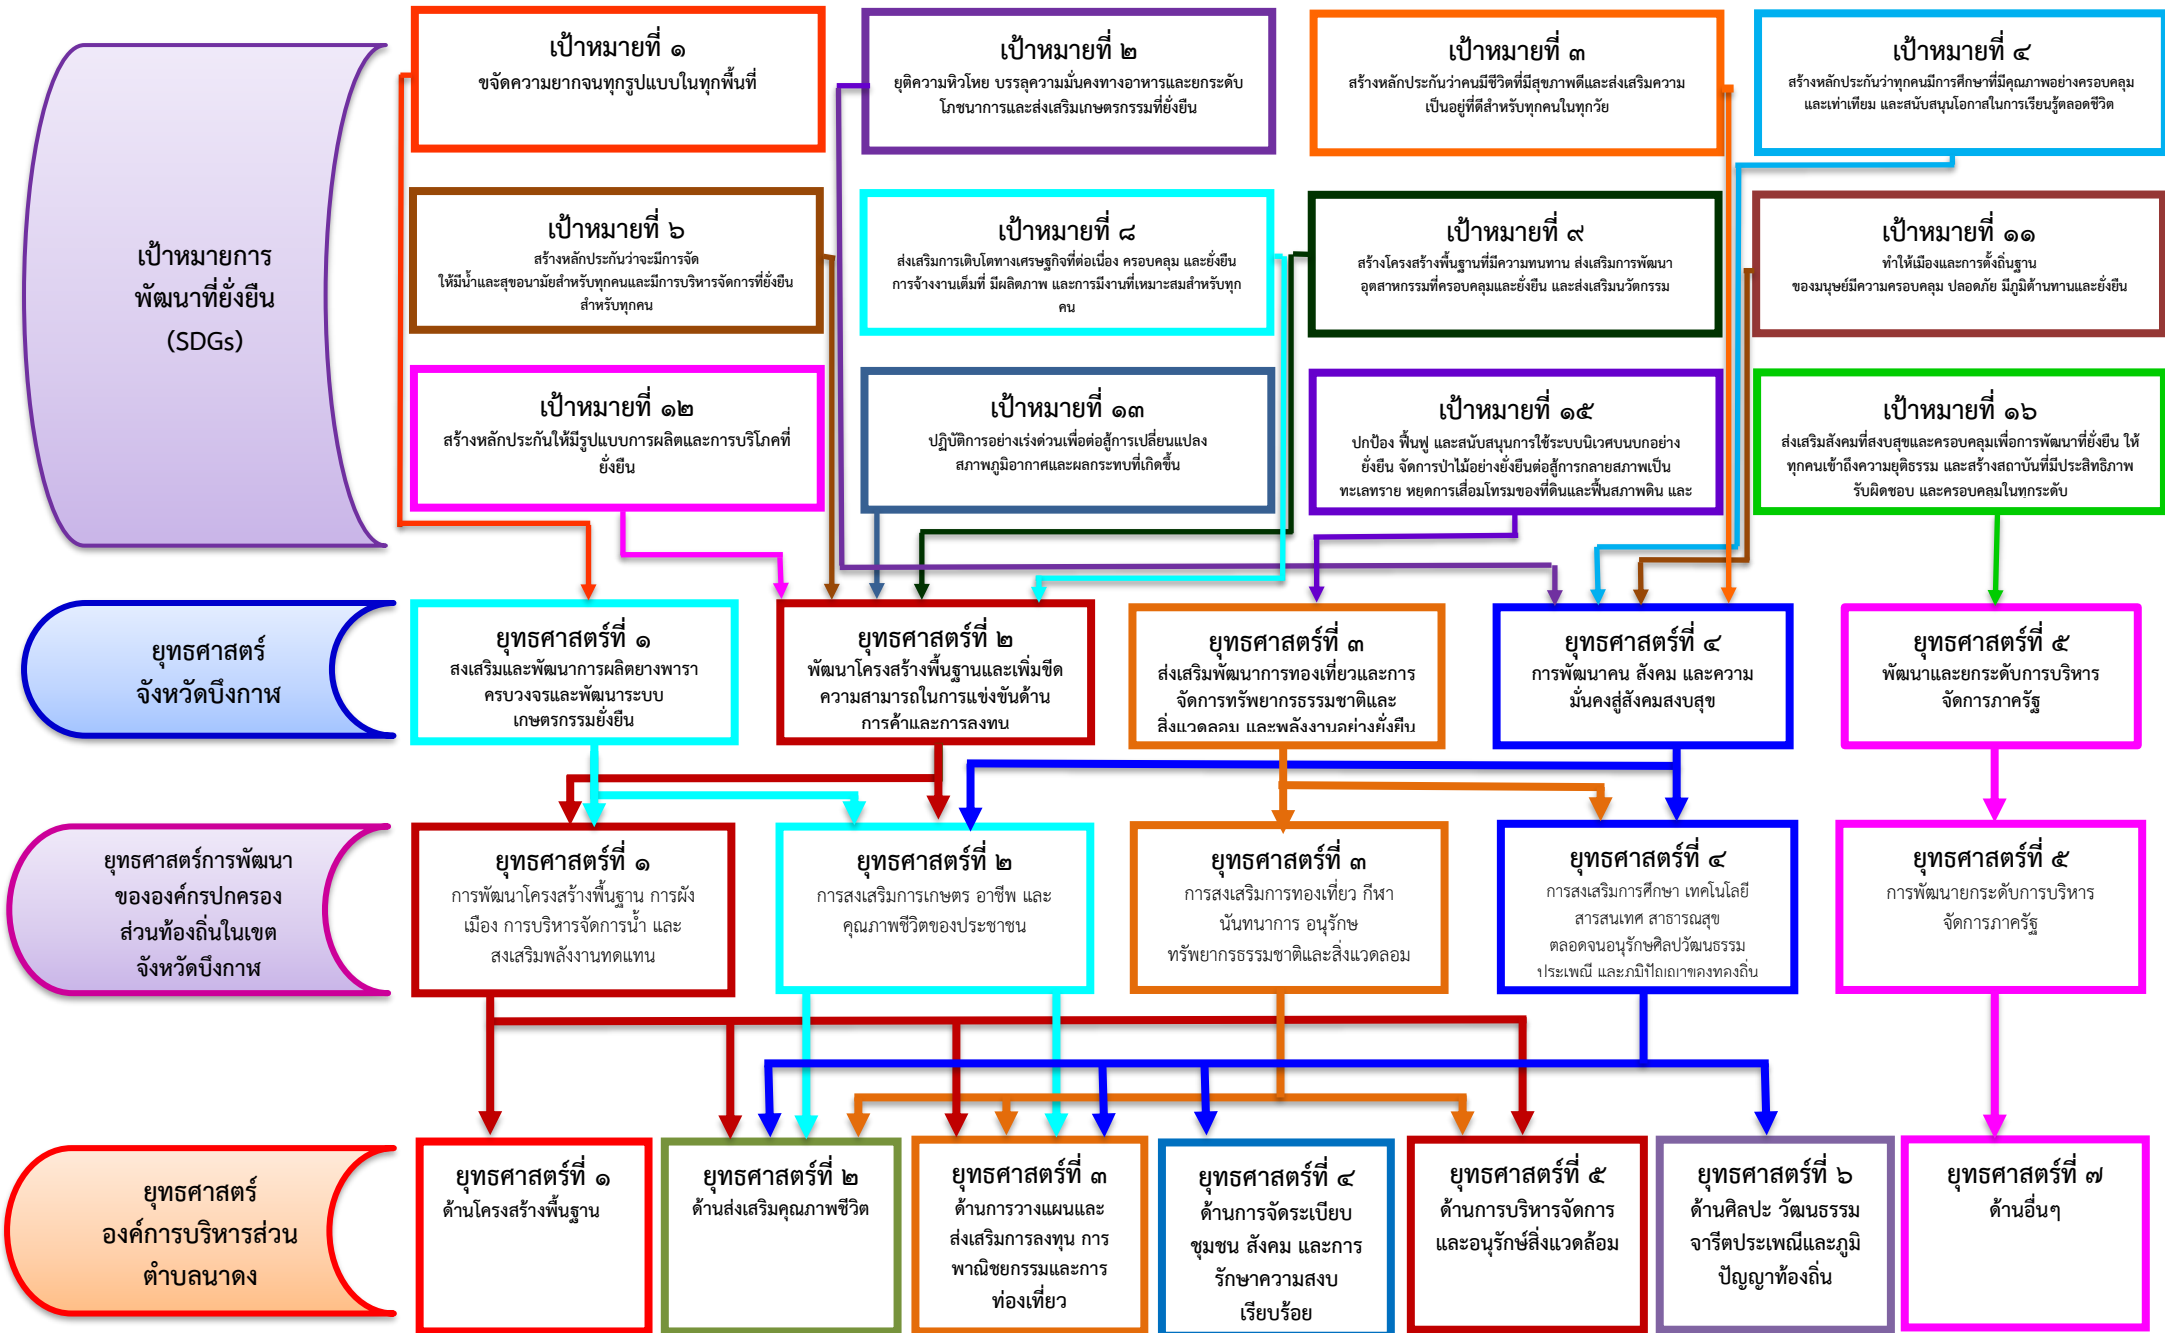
เป้าหมายการพัฒนาที่ยั่งยืน (SDGs)

เป้าหมายที่ ๑
ขจัดความยากจนทุกรูปแบบในทุกพื้นที่

เป้าหมายที่ ๒
ยุติความหิวโหย บรรลุความมั่นคงทางอาหารและยกระดับโภชนาการและส่งเสริมเกษตรกรรมที่ยั่งยืน

เป้าหมายที่ ๓
สร้างหลักประกันว่าคนมีชีวิตที่มีสุขภาพดีและส่งเสริมความเป็นอยู่ที่ดีสำหรับทุกคนในทุกวัย

เป้าหมายที่ ๔
สร้างหลักประกันว่าทุกคนมีการศึกษาที่มีคุณภาพอย่างครอบคลุมและเท่าเทียม และสนับสนุนโอกาสในการเรียนรู้ตลอดชีวิต

เป้าหมายที่ ๖
สร้างหลักประกันว่าจะมีการจัดให้มีน้ำและสุขอนามัยสำหรับทุกคนและมีการบริหารจัดการที่ยั่งยืนสำหรับทุกคน

เป้าหมายที่ ๘
ส่งเสริมการเติบโตทางเศรษฐกิจที่ต่อเนื่อง ครอบคลุม และยั่งยืน การจ้างงานเต็มที่ มีผลิตภาพ และการมีงานที่เหมาะสมสำหรับทุกคน

เป้าหมายที่ ๙
สร้างโครงสร้างพื้นฐานที่มีความทนทาน ส่งเสริมการพัฒนาอุตสาหกรรมที่ครอบคลุมและยั่งยืน และส่งเสริมนวัตกรรม

เป้าหมายที่ ๑๑
ทำให้เมืองและการตั้งถิ่นฐานของมนุษย์มีความครอบคลุม ปลอดภัย มีภูมิต้านทานและยั่งยืน

เป้าหมายที่ ๑๒
สร้างหลักประกันให้มีรูปแบบการผลิตและการบริโภคที่ยั่งยืน

เป้าหมายที่ ๑๓
ปฏิบัติการอย่างเร่งด่วนเพื่อต่อสู้การเปลี่ยนแปลงสภาพภูมิอากาศและผลกระทบที่เกิดขึ้น

เป้าหมายที่ ๑๕
ปกป้อง ฟื้นฟู และสนับสนุนการใช้ระบบนิเวศบนบกอย่างยั่งยืน จัดการป่าไม้อย่างยั่งยืนต่อสู้การกลายสภาพเป็นทะเลทราย หยุดการเสื่อมโทรมของที่ดินและฟื้นสภาพดิน และ

เป้าหมายที่ ๑๖
ส่งเสริมสังคมที่สงบสุขและครอบคลุมเพื่อการพัฒนาที่ยั่งยืน ให้ทุกคนเข้าถึงความยุติธรรม และสร้างสถาบันที่มีประสิทธิภาพ รับผิดชอบ และครอบคลุมในทุกระดับ

ยุทธศาสตร์จังหวัดบึงกาฬ

ยุทธศาสตร์ที่ ๑
สงเสริมและพัฒนาการผลิตยางพาราครบวงจรและพัฒนาระบบเกษตรกรรมยั่งยืน

ยุทธศาสตร์ที่ ๒
พัฒนาโครงสร้างพื้นฐานและเพิ่มขีดความสามารถในการแข่งขันด้านการค้าและการลงทุน

ยุทธศาสตร์ที่ ๓
ส่งเสริมพัฒนาการท่องเที่ยวและการจัดการทรัพยากรธรรมชาติและสิ่งแวดล้อม และพลังงานอย่างยั่งยืน

ยุทธศาสตร์ที่ ๔
การพัฒนาคน สังคม และความมั่นคงสู่สังคมสงบสุข

ยุทธศาสตร์ที่ ๕
พัฒนาและยกระดับการบริหารจัดการภาครัฐ

ยุทธศาสตร์การพัฒนาขององค์กรปกครองส่วนท้องถิ่นในเขตจังหวัดบึงกาฬ

ยุทธศาสตร์ที่ ๑
การพัฒนาโครงสร้างพื้นฐาน การผังเมือง การบริหารจัดการน้ำ และสงเสริมพลังงานทดแทน

ยุทธศาสตร์ที่ ๒
การสงเสริมการเกษตร อาชีพ และคุณภาพชีวิตของประชาชน

ยุทธศาสตร์ที่ ๓
การสงเสริมการทองเที่ยว กีฬา นันทนาการ อนุรักษทรัพยากรธรรมชาติและสิ่งแวดลอม

ยุทธศาสตร์ที่ ๔
การสงเสริมการศึกษา เทคโนโลยีสารสนเทศ สาธารณสุข ตลอดจนอนุรักษศิลปวัฒนธรรม ประเพณี และภูมิปญญาทองถิ่น

ยุทธศาสตร์ที่ ๕
การพัฒนายกระดับการบริหารจัดการภาครัฐ

ยุทธศาสตร์องค์การบริหารส่วนตำบลนาดง

ยุทธศาสตร์ที่ ๑
ด้านโครงสร้างพื้นฐาน

ยุทธศาสตร์ที่ ๒
ด้านส่งเสริมคุณภาพชีวิต

ยุทธศาสตร์ที่ ๓
ด้านการวางแผนและส่งเสริมการลงทุน การพาณิชยกรรมและการท่องเที่ยว

ยุทธศาสตร์ที่ ๔
ด้านการจัดระเบียบชุมชน สังคม และการรักษาความสงบเรียบร้อย

ยุทธศาสตร์ที่ ๕
ด้านการบริหารจัดการและอนุรักษ์สิ่งแวดล้อม

ยุทธศาสตร์ที่ ๖
ด้านศิลปะ วัฒนธรรม จารีตประเพณีและภูมิปัญญาท้องถิ่น

ยุทธศาสตร์ที่ ๗
ด้านอื่นๆ